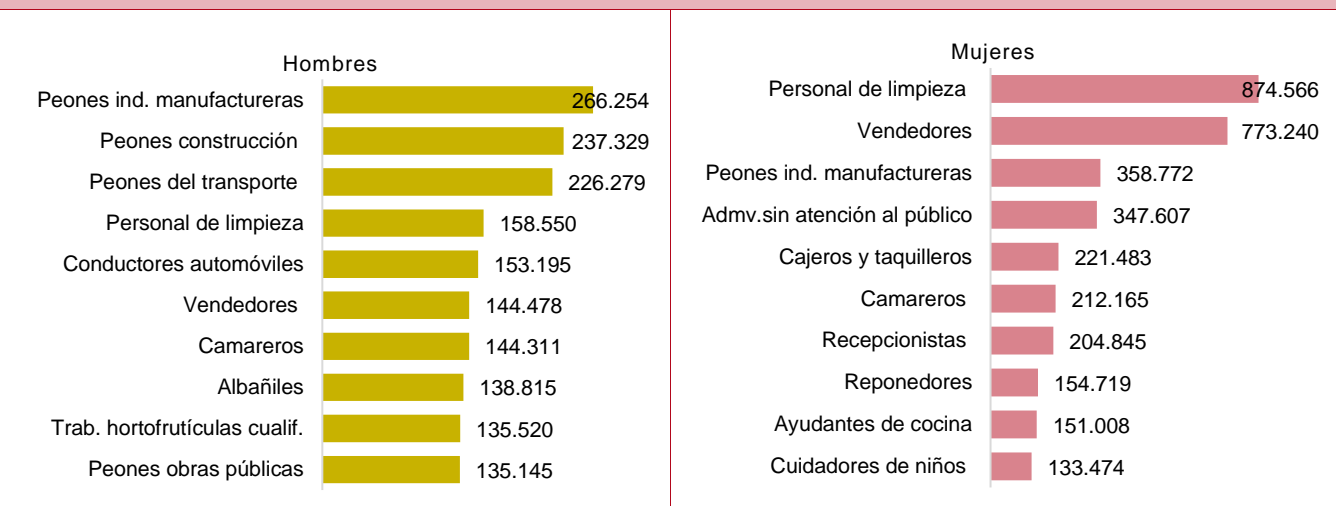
Hombres

| | |
|---|---|
| Peones ind. manufactureras | 266.254 |
| Peones construcción | 237.329 |
| Peones del transporte | 226.279 |
| Personal de limpieza | 158.550 |
| Conductores automóviles | 153.195 |
| Vendedores | 144.478 |
| Camareros | 144.311 |
| Albañiles | 138.815 |
| Trab. hortofrutículas cualif. | 135.520 |
| Peones obras públicas | 135.145 |

Mujeres

| | |
|---|---|
| Personal de limpieza | 874.566 |
| Vendedores | 773.240 |
| Peones ind. manufactureras | 358.772 |
| Admv.sin atención al público | 347.607 |
| Cajeros y taquilleros | 221.483 |
| Camareros | 212.165 |
| Recepcionistas | 204.845 |
| Reponedores | 154.719 |
| Ayudantes de cocina | 151.008 |
| Cuidadores de niños | 133.474 |